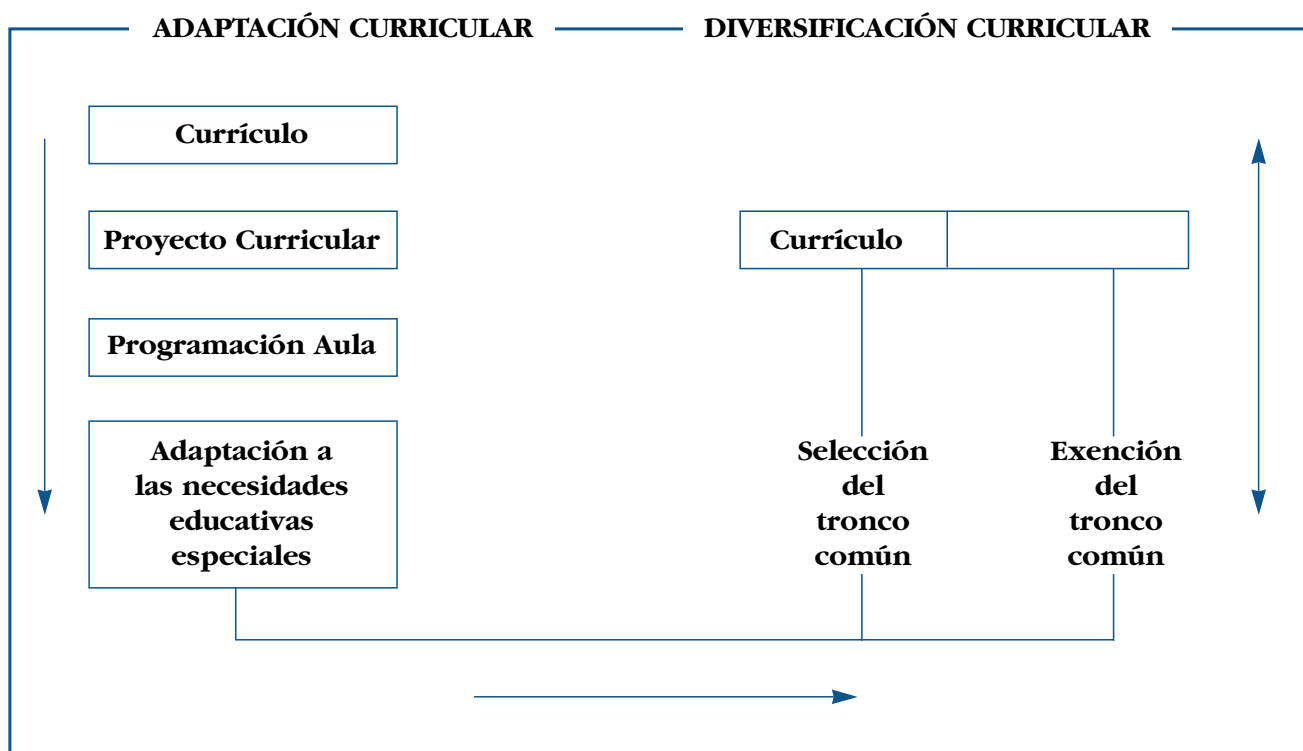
ADAPTACIÓN CURRICULAR

DIVERSIFICACIÓN CURRICULAR

Currículo

Proyecto Curricular

Programación Aula

Adaptación a las necesidades educativas especiales

Currículo

Selección del tronco común

Exención del tronco común